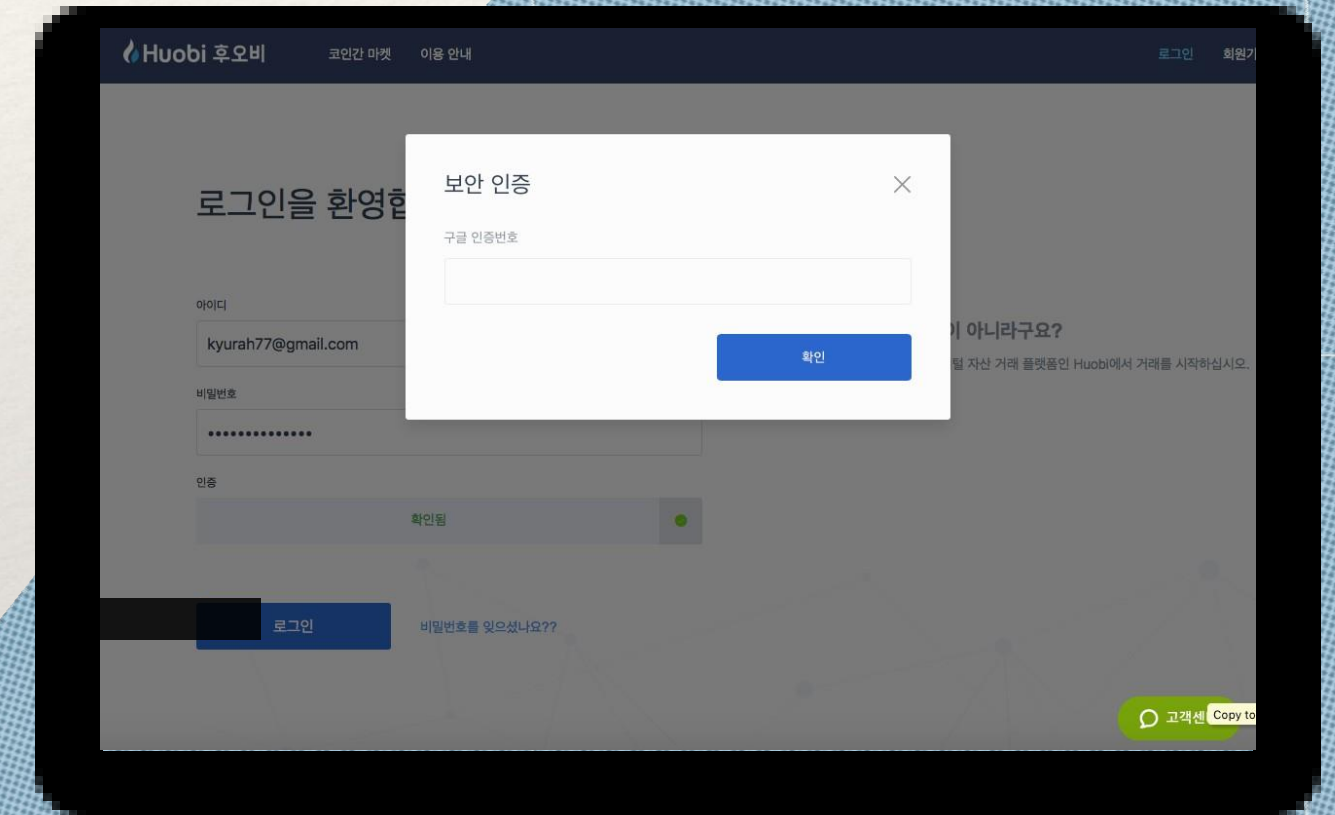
Huobi 후오비 코인간 마켓 이용 안내 로그인 회원기

로그인을 환영합

아이디

kyurah77@gmail.com

비밀번호

••••••••••••••

인증

확인됨

로그인 비밀번호를 잊으셨나요??

이 아니라구요?

털 자산 거래 플랫폼인 Huobi에서 거래를 시작하십시오.

보안 인증

구글 인증번호

확인

고객센 Copy to